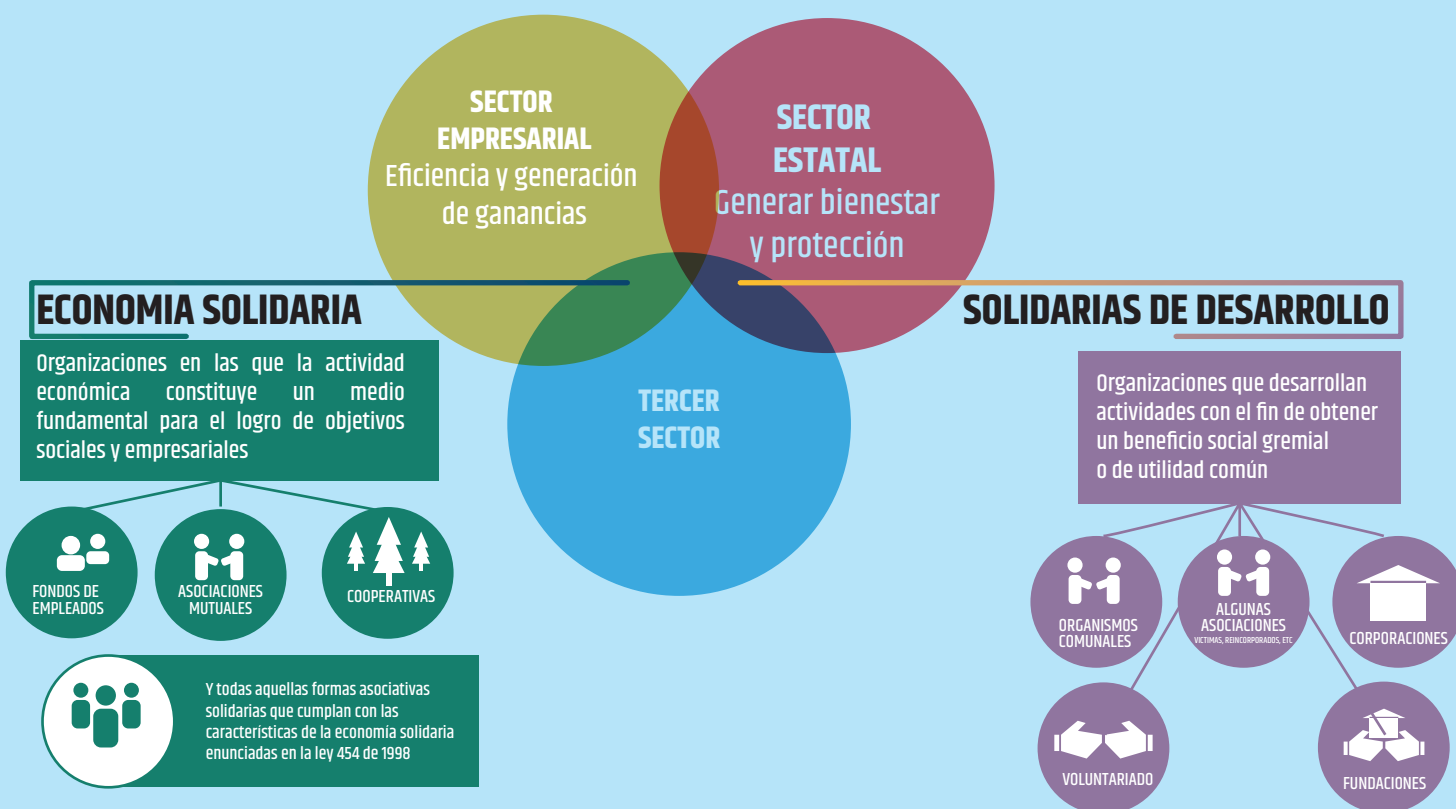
SECTOR EMPRESARIAL
Eficiencia y generación de ganancias

SECTOR ESTATAL
Generar bienestar y protección

TERCER SECTOR

ECONOMIA SOLIDARIA

Organizaciones en las que la actividad económica constituye un medio fundamental para el logro de objetivos sociales y empresariales

FONDOS DE EMPLEADOS

ASOCIACIONES MUTUALES

COOPERATIVAS

Y todas aquellas formas asociativas solidarias que cumplan con las características de la economía solidaria enunciadas en la ley 454 de 1998

SOLIDARIAS DE DESARROLLO

Organizaciones que desarrollan actividades con el fin de obtener un beneficio social gremial o de utilidad común

ORGANISMOS COMUNALES

ALGUNAS ASOCIACIONES
VICTIMAS, REINCORPORADOS, ETC

CORPORACIONES

VOLUNTARIADO

FUNDACIONES